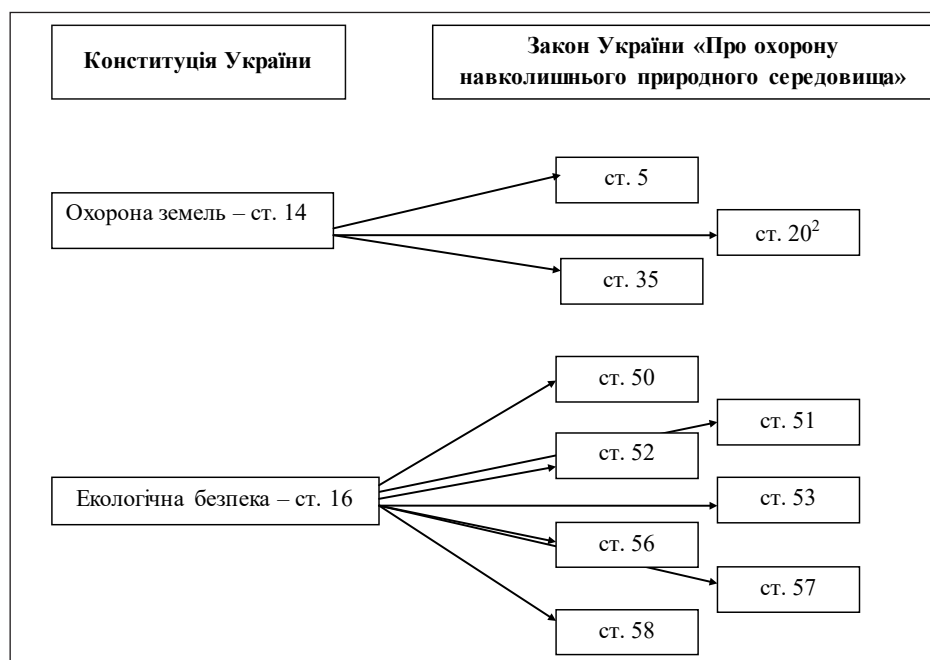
Конституція України

Закон України «Про охорону навколишнього природного середовища»

Охорона земель – ст. 14

ст. 5

ст. $20^2$

ст. 35

Екологічна безпека – ст. 16

ст. 50

ст. 51

ст. 52

ст. 53

ст. 56

ст. 57

ст. 58